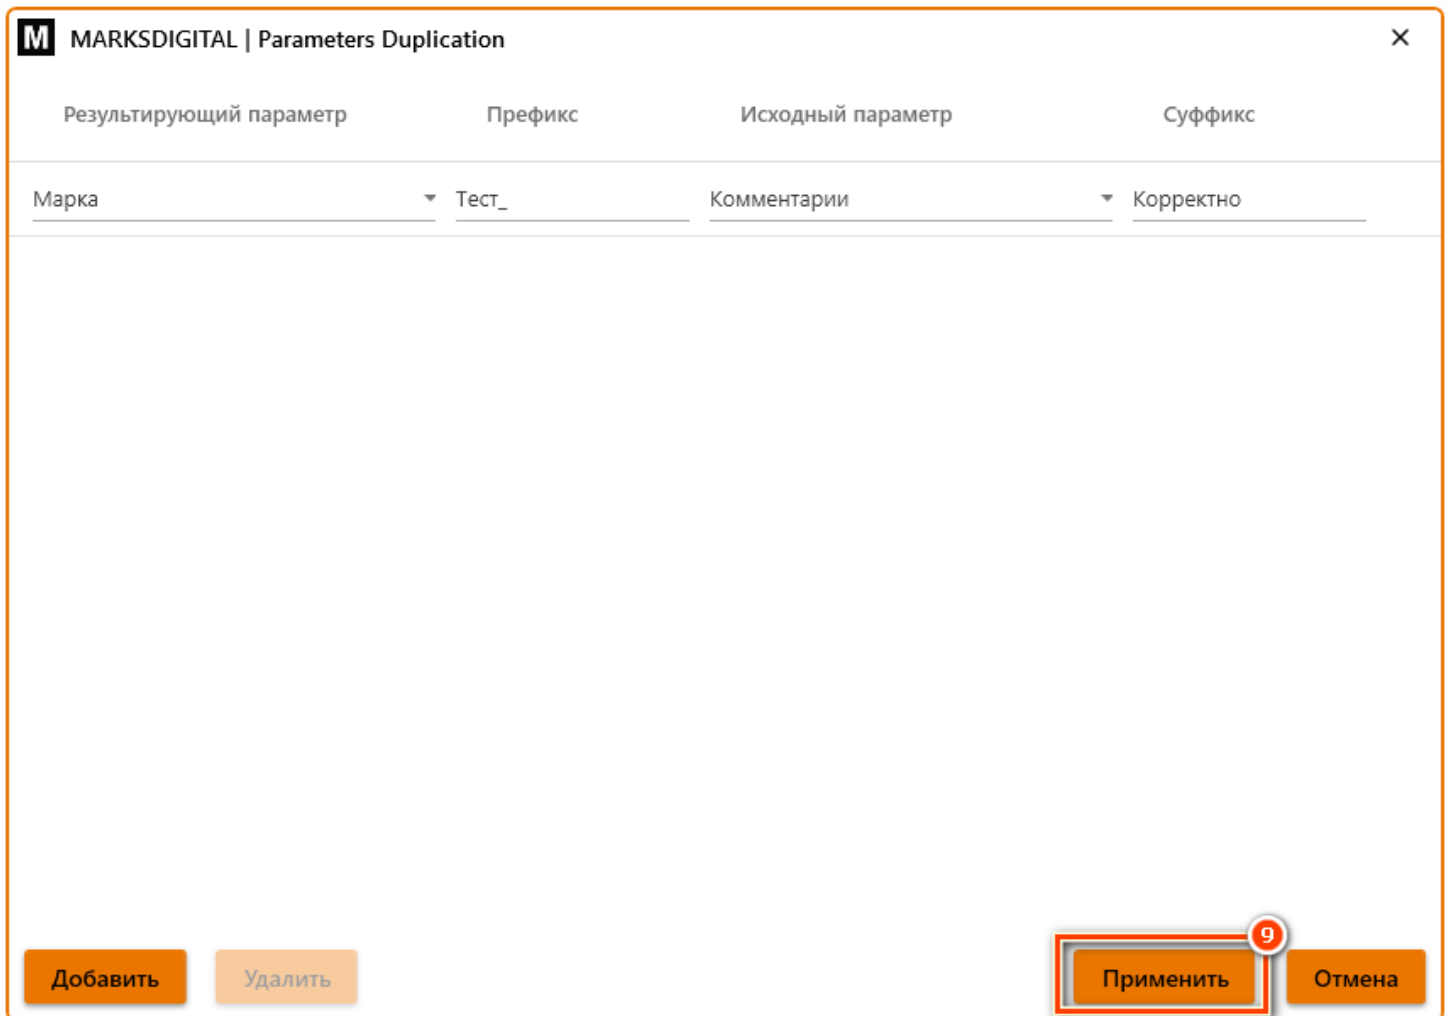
M MARKSDIGITAL | Parameters Duplication ✕

| Результирующий параметр | Префикс | Исходный параметр | Суффикс |
|---|---|---|---|
| Марка | Тест_ | Комментарии | Корректно |

Добавить Удалить 9 Применить Отмена